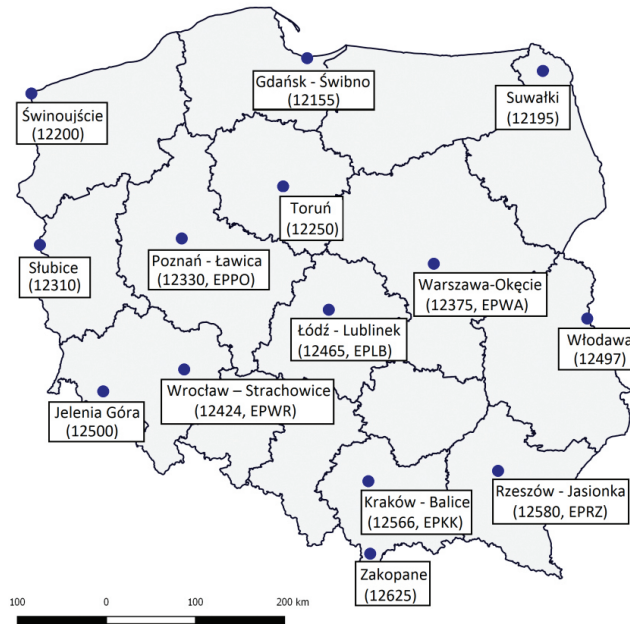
Gdańsk - Świbno
(12155)

Świnoujście
(12200)

Suwałki
(12195)

Toruń
(12250)

Słubice
(12310)

Poznań - Ławica
(12330, EPPO)

Warszawa-Okęcie
(12375, EPWA)

Łódź - Lublinek
(12465, EPLB)

Włodawa
(12497)

Jelenia Góra
(12500)

Wrocław – Strachowice
(12424, EPWR)

Kraków - Balice
(12566, EPKK)

Rzeszów - Jasionka
(12580, EPRZ)

Zakopane
(12625)

100 0 100 200 km